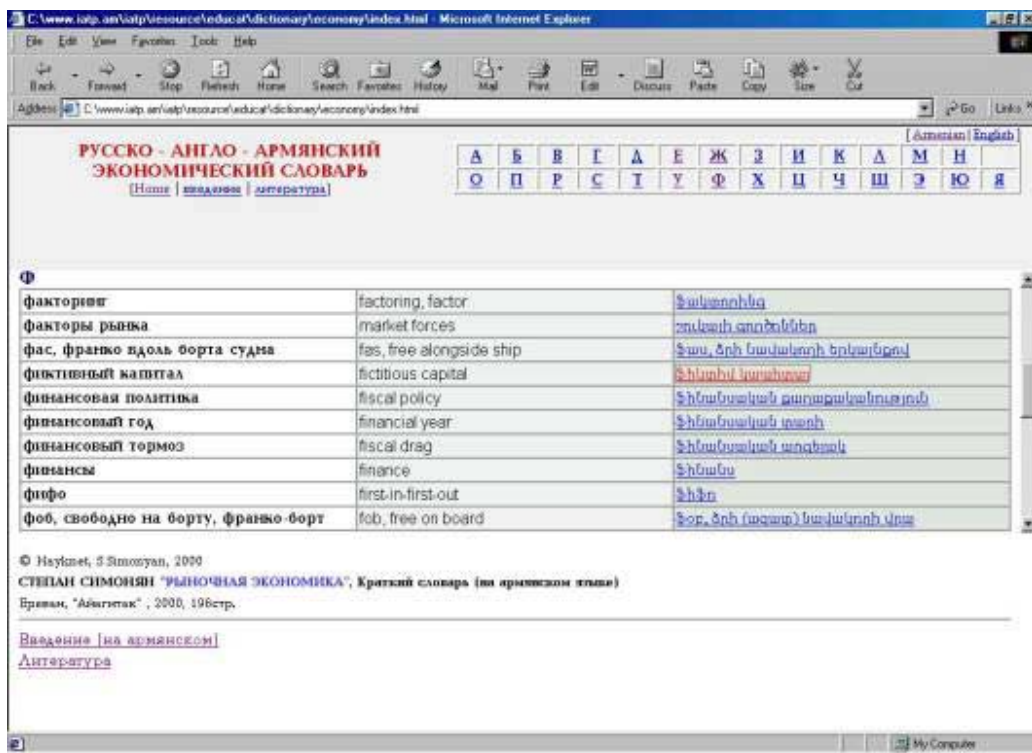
C:\www.iatp.am\iatp\resource\educat\dictionary\economy\index.html - Microsoft Internet Explorer

File Edit View Favorites Tools Help

Back Forward Stop Refresh Home Search Favorites History Mail Print Edit Discuss Paste Copy Size Cut

Address C:\www.iatp.am\iatp\resource\educat\dictionary\economy\index.html Go Links

[Armenian | English]

РУССКО - АНГЛО - АРМЯНСКИЙ ЭКОНОМИЧЕСКИЙ СЛОВАРЬ

[Home | введение | литература]

| А | Б | В | Г | Д | Е | Ж | З | И | К | Л | М | Н |
|---|---|---|---|---|---|---|---|---|---|---|---|---|
| О | П | Р | С | Т | У | Ф | Х | Ц | Ч | Ш | Э | Ю | Я |

Ф

| факторинг | factoring, factor | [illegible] |
|---|---|---|
| факторы рынка | market forces | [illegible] |
| фас, франко вдоль борта судна | fas, free alongside ship | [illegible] |
| фиктивный капитал | fictitious capital | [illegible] |
| финансовая политика | fiscal policy | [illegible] |
| финансовый год | financial year | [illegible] |
| финансовый тормоз | fiscal drag | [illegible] |
| финансы | finance | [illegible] |
| фифо | first-in-first-out | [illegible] |
| фоб, свободно на борту, франко-борт | fob, free on board | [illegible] |

© Hayknet, S.Simonyan, 2000

СТЕПАН СИМОНЯН "РЫНОЧНАЯ ЭКОНОМИКА", Краткий словарь (на армянском языке)

Ереван, "Айастан" , 2000, 196стр.

Введение [на армянском]

Литература

My Computer